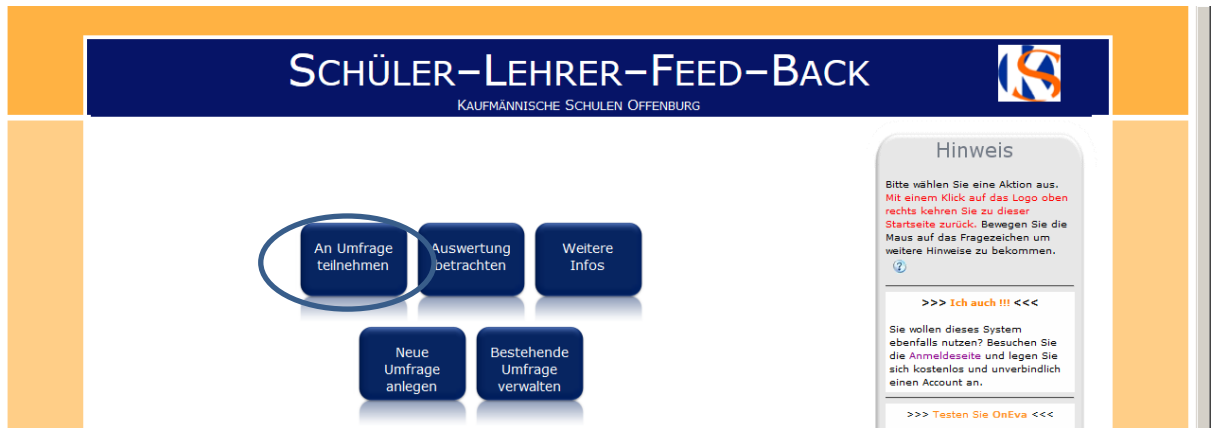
SCHÜLER–LEHRER–FEED–BACK
KAUFMÄNNISCHE SCHULEN OFFENBURG

An Umfrage teilnehmen

Auswertung betrachten

Weitere Infos

Neue Umfrage anlegen

Bestehende Umfrage verwalten

Hinweis

Bitte wählen Sie eine Aktion aus. Mit einem Klick auf das Logo oben rechts kehren Sie zu dieser Startseite zurück. Bewegen Sie die Maus auf das Fragezeichen um weitere Hinweise zu bekommen.

>>> Ich auch !!! <<<

Sie wollen dieses System ebenfalls nutzen? Besuchen Sie die Anmeldeseite und legen Sie sich kostenlos und unverbindlich einen Account an.

>>> Testen Sie OnEva <<<